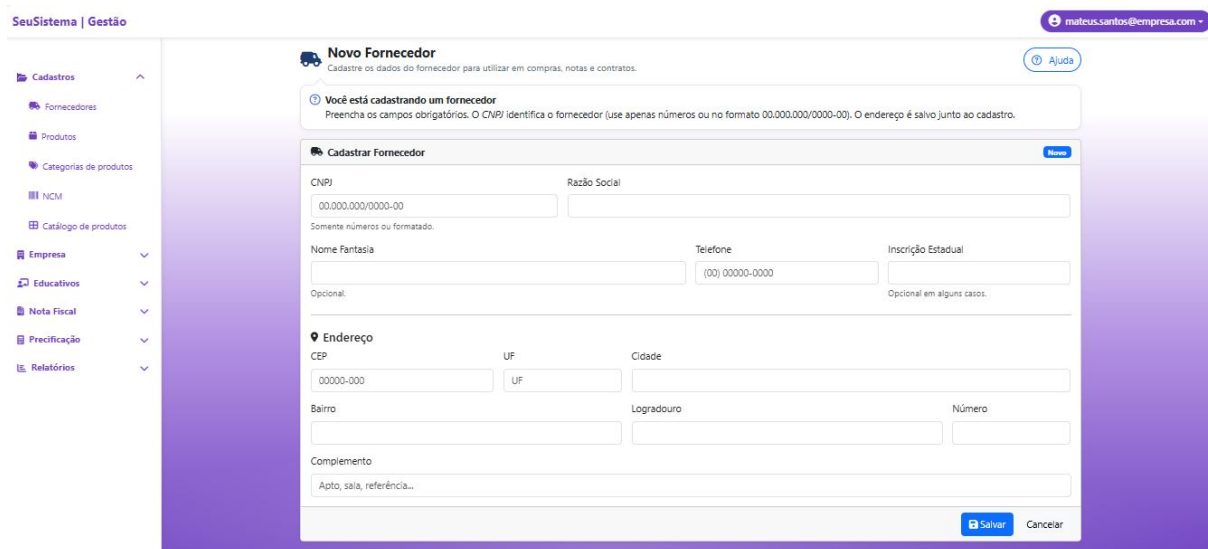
SeuSistema | Gestão

mateus.santos@empresa.com

Cadastros

Fornecedores

Produtos

Categorias de produtos

NCM

Catálogo de produtos

Empresa

Educativos

Nota Fiscal

Precificação

Relatórios

Novo Fornecedor

Cadastre os dados do fornecedor para utilizar em compras, notas e contratos.

Ajuda

Você está cadastrando um fornecedor

Preencha os campos obrigatórios. O *CNPJ* identifica o fornecedor (use apenas números ou no formato 00.000.000/0000-00). O endereço é salvo junto ao cadastro.

Cadastrar Fornecedor

Novo

CNPJ

00.000.000/0000-00

Somente números ou formatado.

Razão Social

Nome Fantasia

Opcional.

Telefone

(00) 00000-0000

Inscrição Estadual

Opcional em alguns casos.

Endereço

CEP

00000-000

UF

UF

Cidade

Bairro

Logradouro

Número

Complemento

Apto, sala, referência...

Salvar

Cancelar